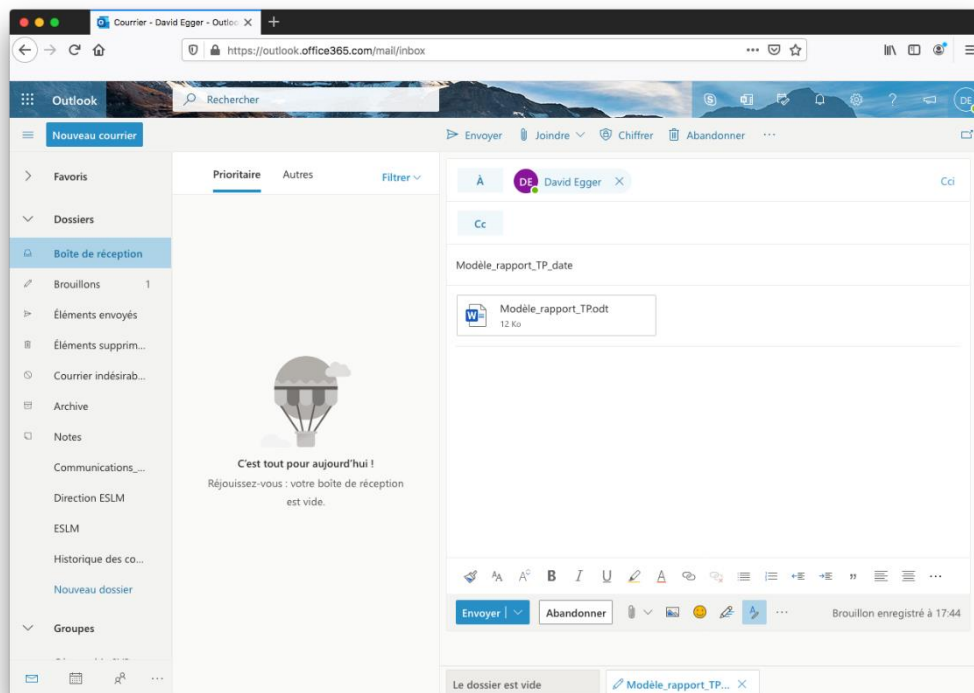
Courrier - David Egger - Outlo ×

https://outlook.office365.com/mail/inbox

Outlook

Rechercher

DE

Nouveau courrier

Envoyer Joindre Chiffrer Abandonner ···

Favoris

Dossiers

Boîte de réception

Brouillons 1

Éléments envoyés

Éléments supprim...

Courrier indésirab...

Archive

Notes

Communications_...

Direction ESLM

ESLM

Historique des co...

Nouveau dossier

Groupes

Prioritaire Autres Filtrer

C'est tout pour aujourd'hui !

Réjouissez-vous : votre boîte de réception est vide.

À DE David Egger ×

Cci

Cc

Modèle_rapport_TP_date

Modèle_rapport_TP.odt
12 Ko

Envoyer Abandonner ···

Brouillon enregistré à 17:44

Le dossier est vide

Modèle_rapport_TP... ×